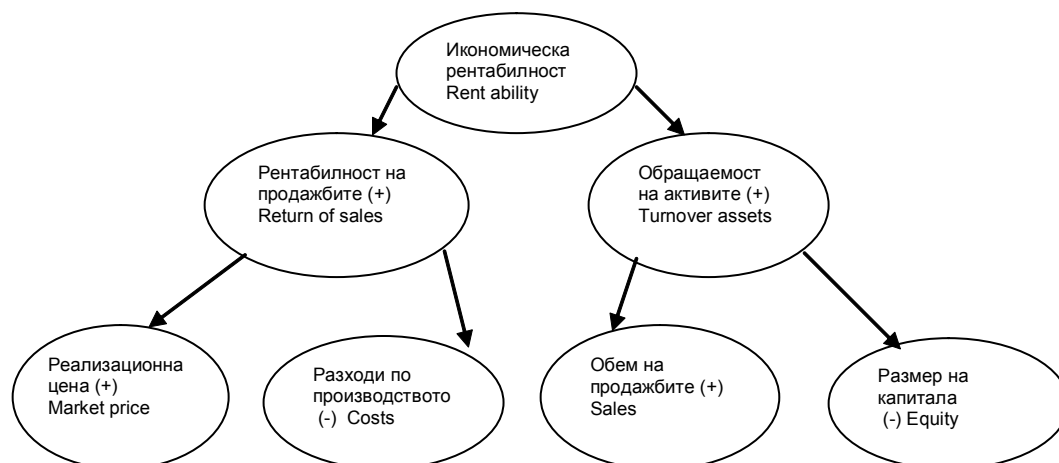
Икономическа рентабилност
Rent ability

Рентабилност на продажбите (+)
Return of sales

Обращаемост на активите (+)
Turnover assets

Реализационна цена (+)
Market price

Разходи по производството
(-) Costs

Обем на продажбите (+)
Sales

Размер на капитала
(-) Equity